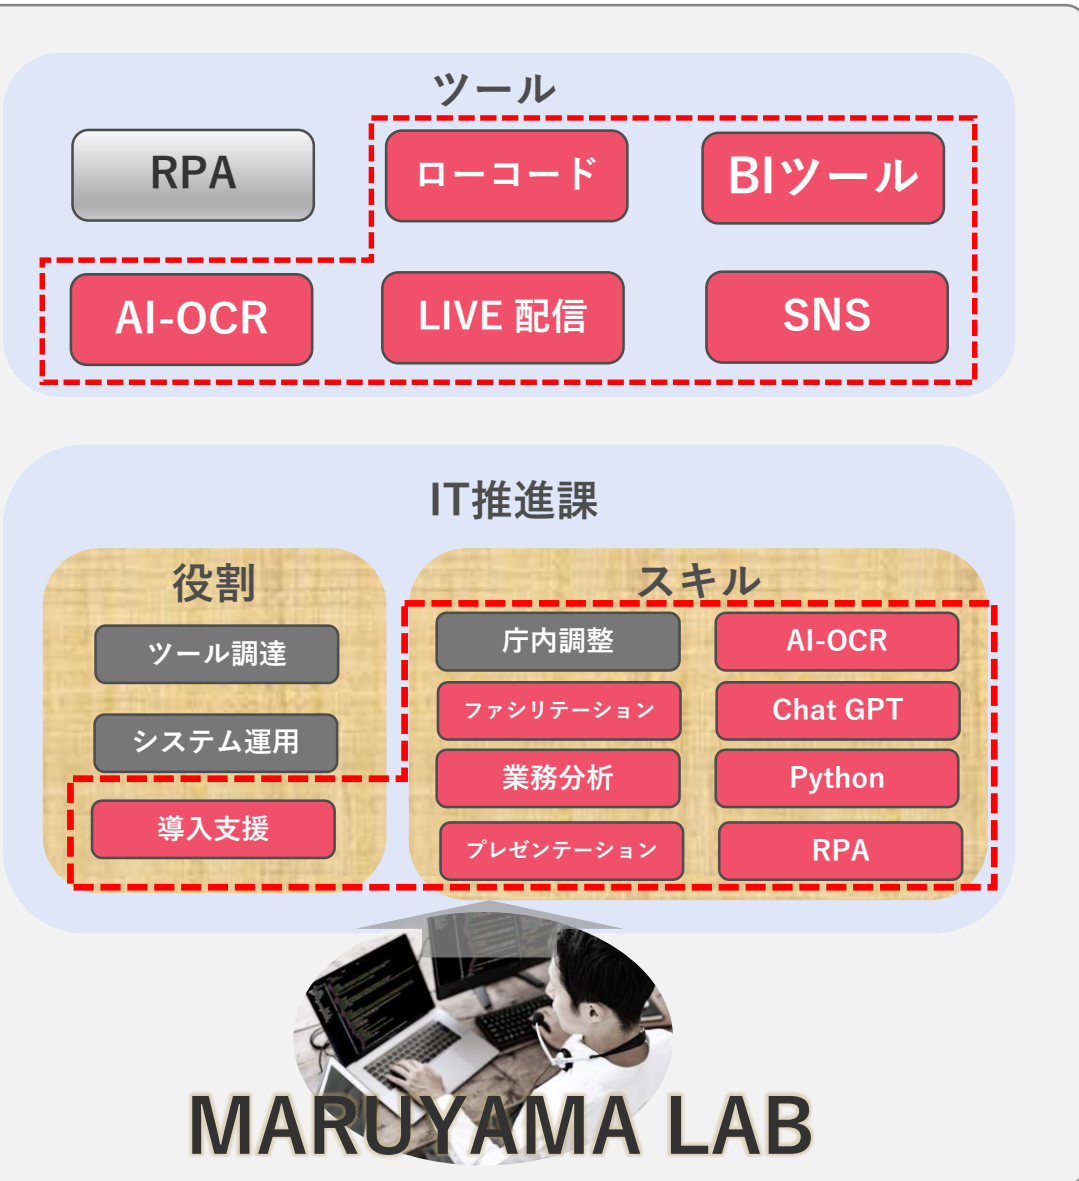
ツール

RPA
ローコード
BIツール
AI-OCR
LIVE 配信
SNS

IT推進課

役割
ツール調達
システム運用
導入支援

スキル
庁内調整
AI-OCR
ファシリテーション
Chat GPT
業務分析
Python
プレゼンテーション
RPA

MARUYAMA LAB